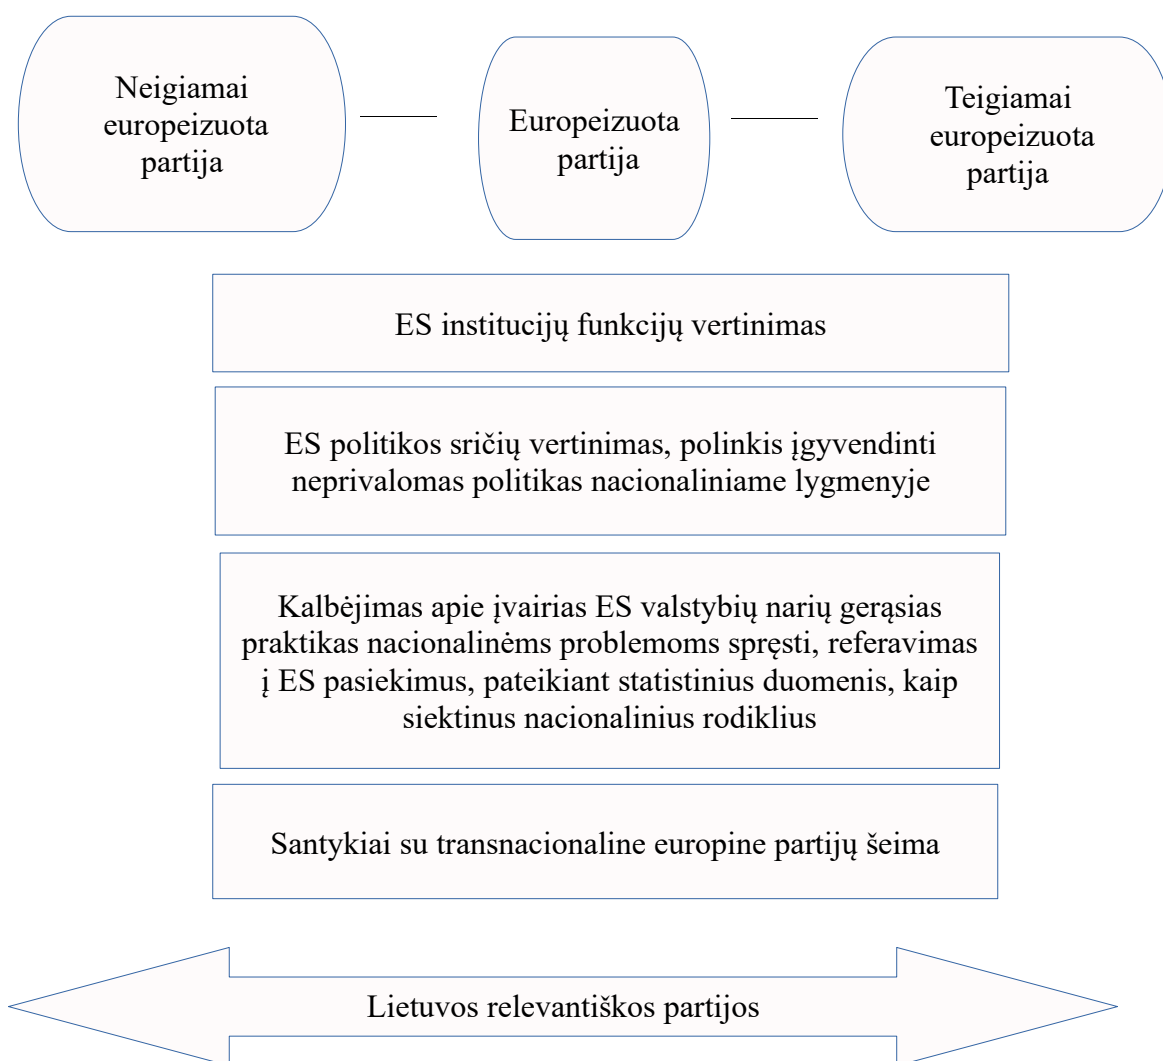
Neigiamai europeizuota partija

Europeizuota partija

Teigiamai europeizuota partija

ES institucijų funkcijų vertinimas

ES politikos sričių vertinimas, polinkis įgyvendinti neprivalomas politikas nacionaliniame lygmenyje

Kalbėjimas apie įvairias ES valstybių narių gerąsias praktikas nacionalinėms problemoms spręsti, referavimas į ES pasiekimus, pateikiant statistinius duomenis, kaip siektinus nacionalinius rodiklius

Santykiai su transnacionaline europine partijų šeima

Lietuvos relevantiškos partijos